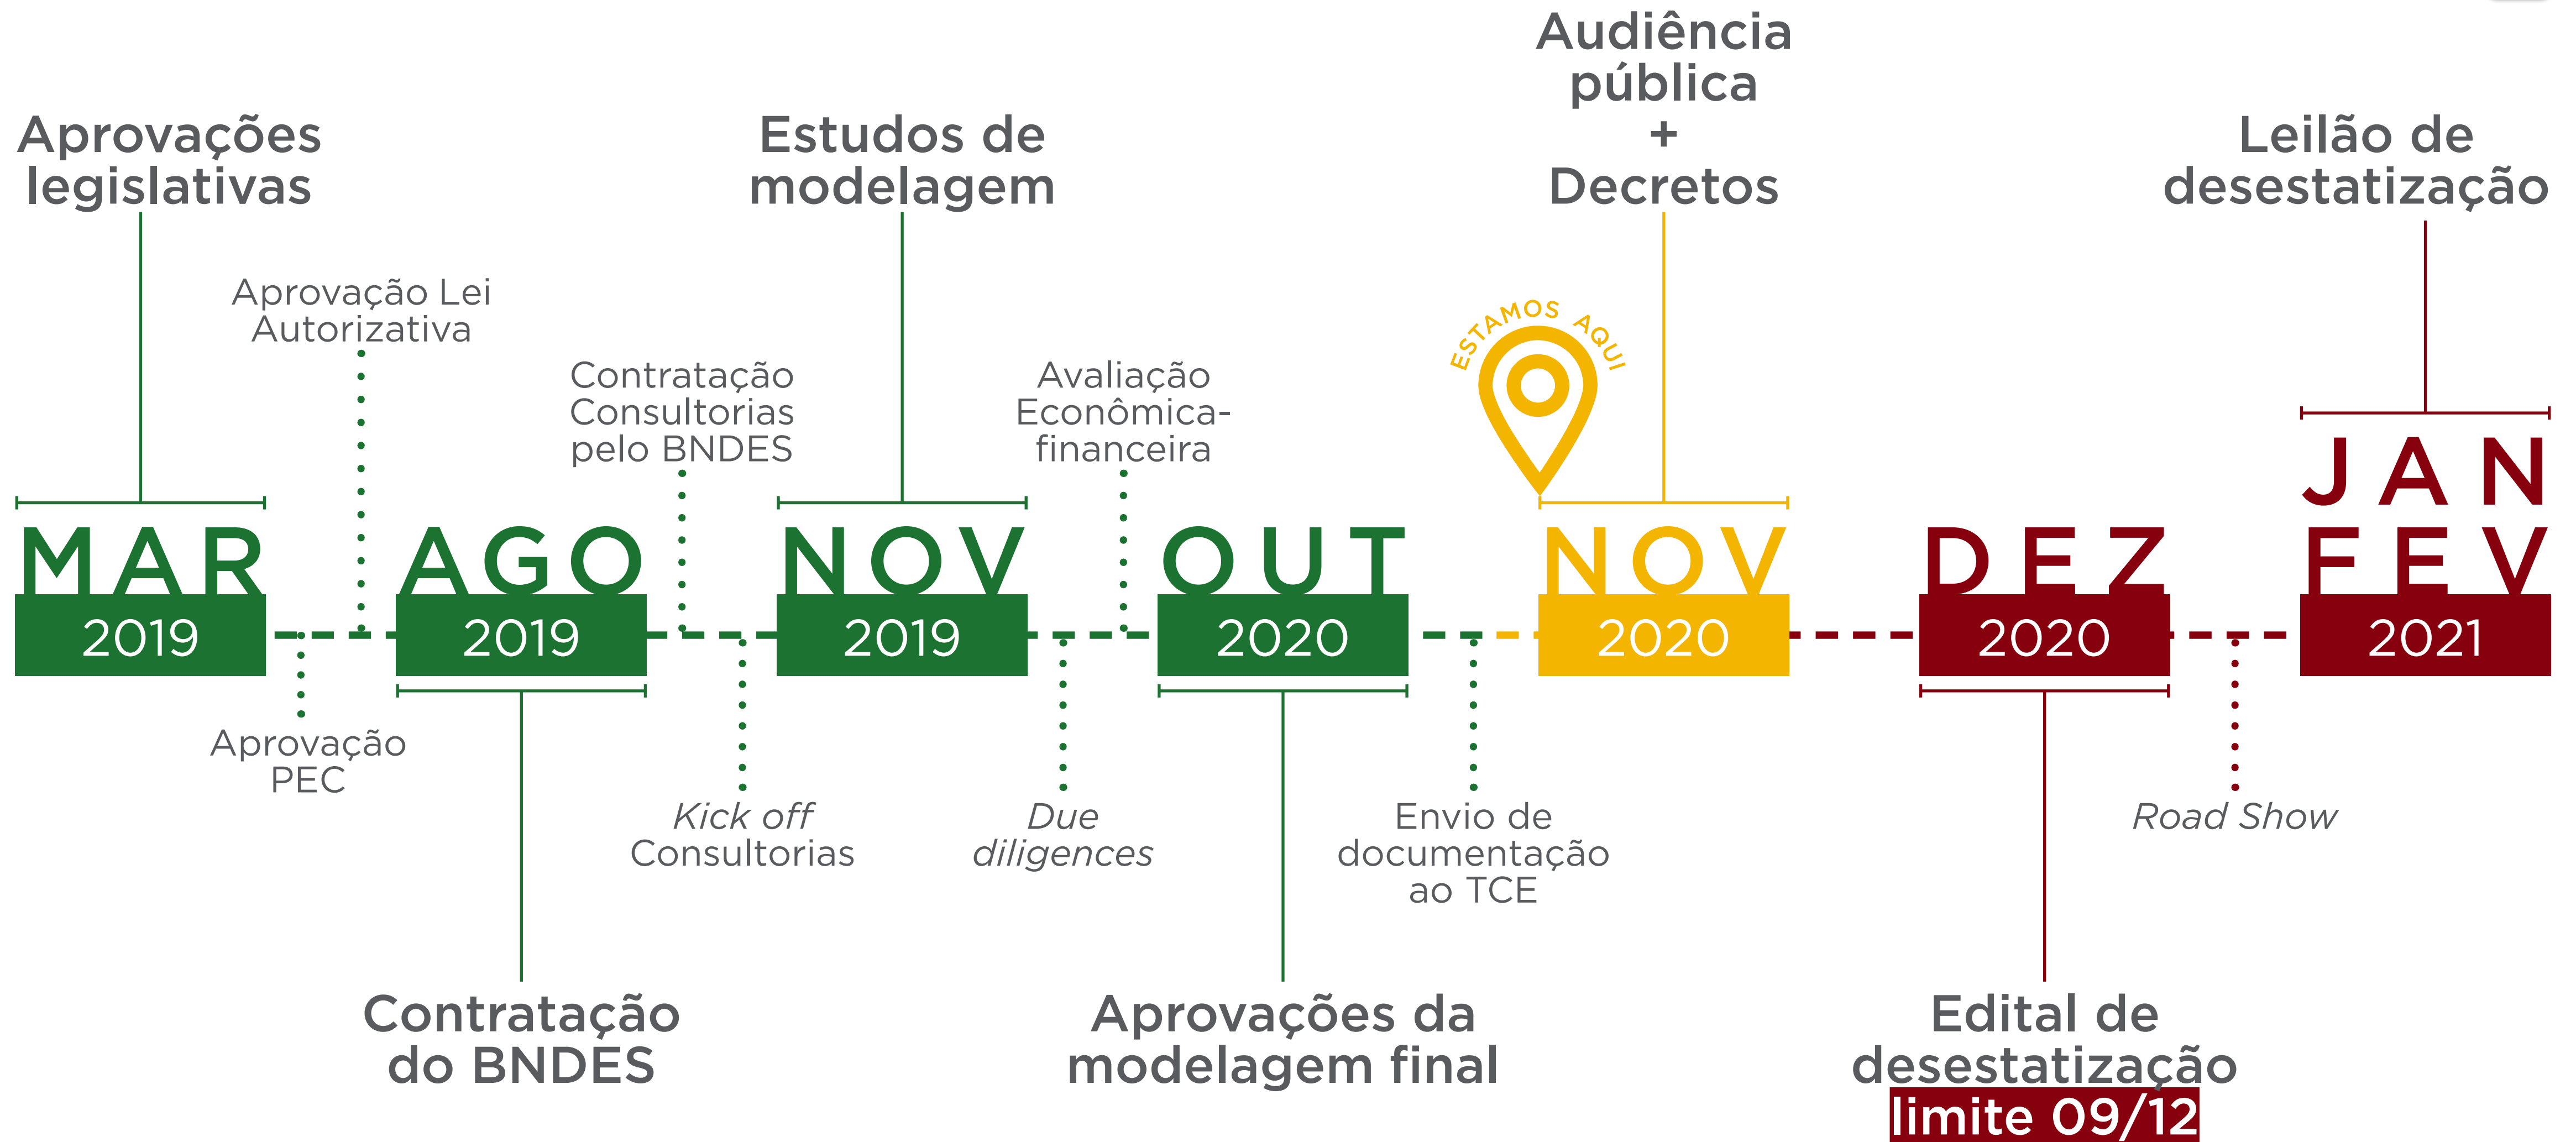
Aprovações legislativas

Aprovação Lei Autorizativa

Contratação Consultorias pelo BNDES

Estudos de modelagem

Avaliação Econômica-financeira

ESTAMOS AQUI

Audiência pública + Decretos

Leilão de desestatização

MAR 2019

AGO 2019

NOV 2019

OUT 2020

NOV 2020

DEZ 2020

JAN FEV 2021

Aprovação PEC

Contratação do BNDES

*Kick off* Consultorias

*Due diligences*

Aprovações da modelagem final

Envio de documentação ao TCE

Edital de desestatização limite 09/12

*Road Show*